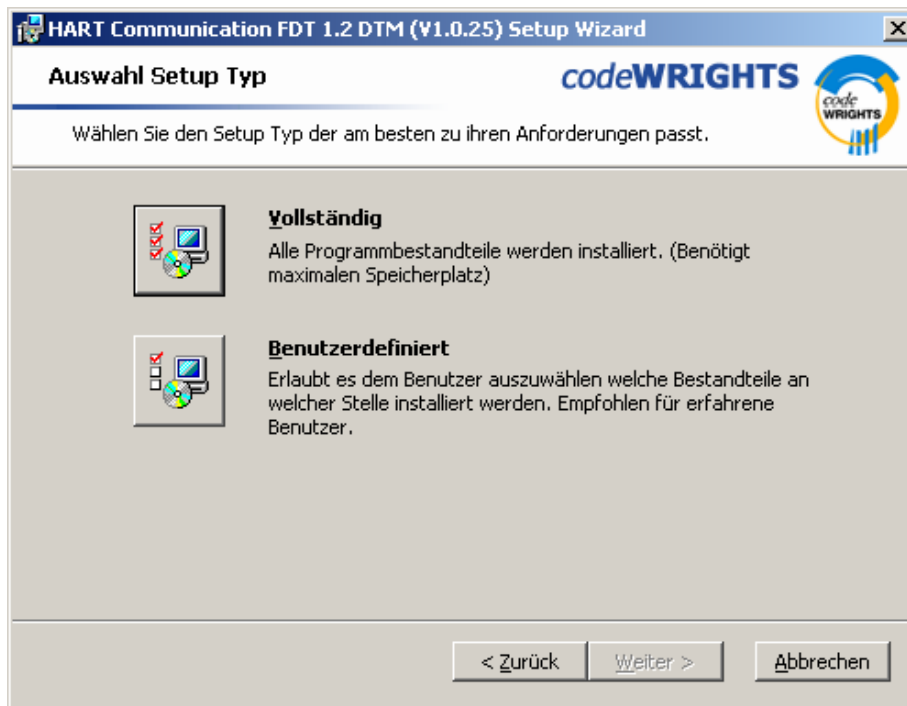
HART Communication FDT 1.2 DTM (V1.0.25) Setup Wizard

Auswahl Setup Typ

codeWRIGHTS

code WRIGHTS

Wählen Sie den Setup Typ der am besten zu ihren Anforderungen passt.

Vollständig
Alle Programmbestandteile werden installiert. (Benötigt maximalen Speicherplatz)

Benutzerdefiniert
Erlaubt es dem Benutzer auszuwählen welche Bestandteile an welcher Stelle installiert werden. Empfohlen für erfahrene Benutzer.

< Zurück
Weiter >
Abbrechen